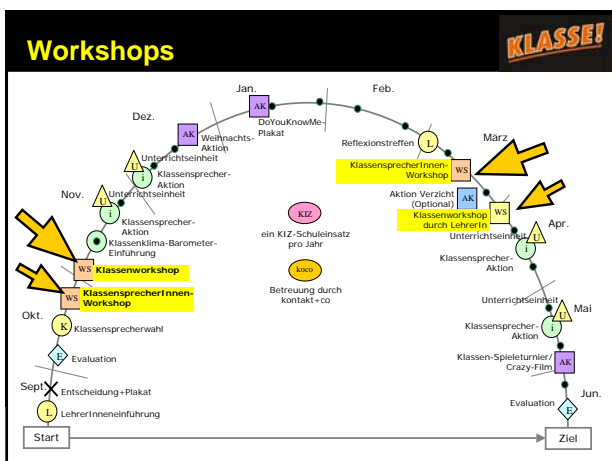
Workshops

KLASSE!

Jan.
Feb.
Dez.
AK
DoYouKnowMe-Plakat
AK
Weihnachts-Aktion
Reflexionstreffen
L
März
U
Unterrichtseinheit
i
Klassensprecher-Aktion
KlassensprecherInnen-Workshop
WS
Nov.
U
Unterrichtseinheit
AK
Aktion Verzicht (Optional)
i
Klassensprecher-Aktion
KIZ
ein KIZ-Schuleinsatz pro Jahr
Klassenworkshop durch LehrerIn
WS
Unterrichtseinheit
U
Apr.
Klassenklima-Barometer-Einführung
i
Klassensprecher-Aktion
koco
Betreuung durch kontakt+co
WS
Klassenworkshop
WS
KlassensprecherInnen-Workshop
Unterrichtseinheit
U
Mai
Okt.
K
Klassensprecherwahl
Klassensprecher-Aktion
i
E
Evaluation
Klassen-Spieleturnier/ Crazy-Film
AK
Jun.
Sept.
Entscheidung+Plakat
Evaluation
E
L
LehrerInneneinführung
Start
Ziel